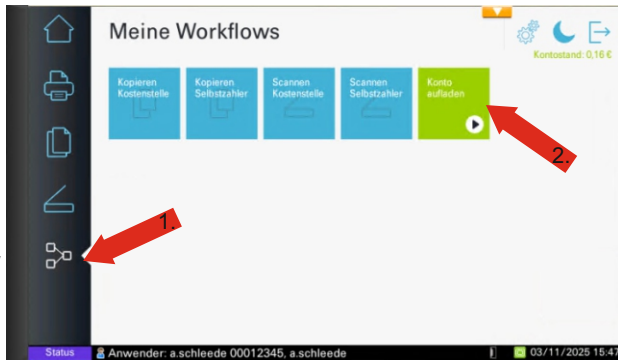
Meine Workflows

Kontostand: 0,16 €

Kopieren Kostenstelle

Kopieren Selbstzahler

Scannen Kostenstelle

Scannen Selbstzahler

Konto aufladen

2.

1.

Status

Anwender: a.schleede 00012345, a.schleede

03/11/2025 15:47